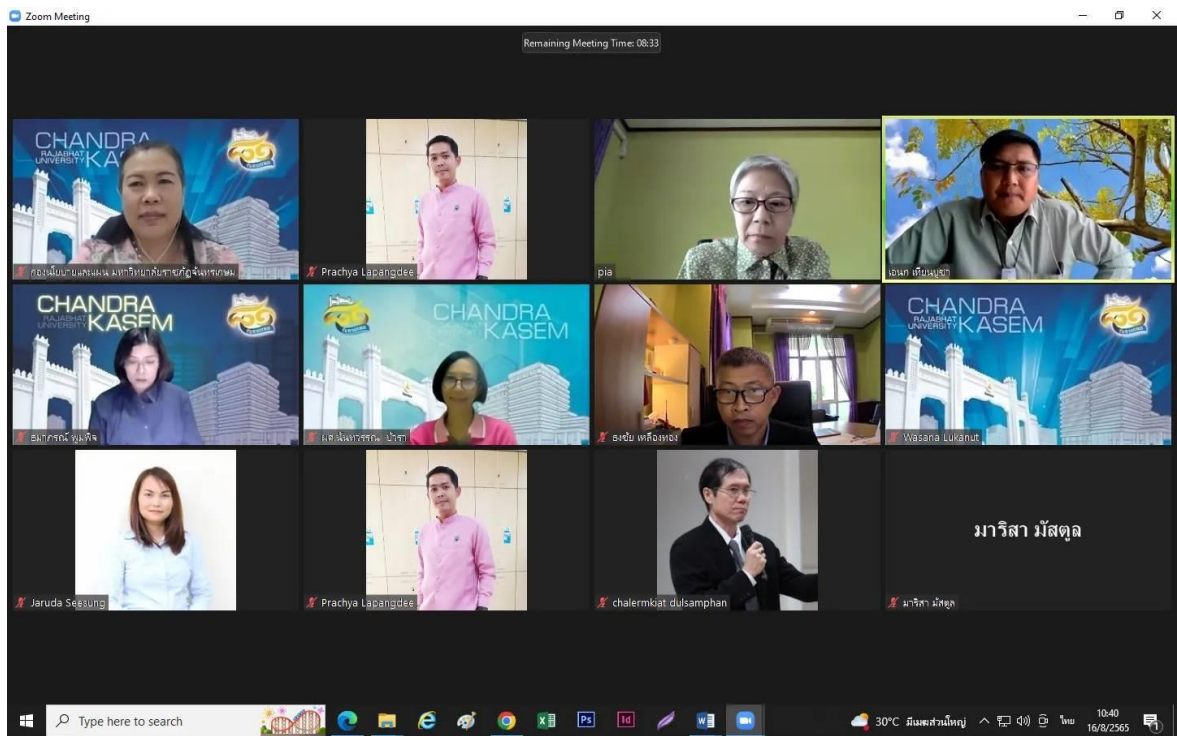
Zoom Meeting

Remaining Meeting Time: 08:33

CHANDRA RAJABHAT UNIVERSITY KASEM

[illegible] มหาวิทยาลัยราชภัฏจันทรเกษม

Prachya Lapangdee

pia

เอนก เทียนบุษา

CHANDRA RAJABHAT UNIVERSITY KASEM

ธนภรณ์ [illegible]

CHANDRA KASEM

ผศ.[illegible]

ธงชัย เหลืองทอง

CHANDRA RAJABHAT UNIVERSITY KASEM

Wasana Lukanut

Jaruda Seesung

Prachya Lapangdee

chalermkiat dulsamphan

มาริสา มัสตูล

มาริสา มัสตูล

Type here to search

30°C มีเมฆส่วนใหญ่

ไทย

10:40
16/8/2565